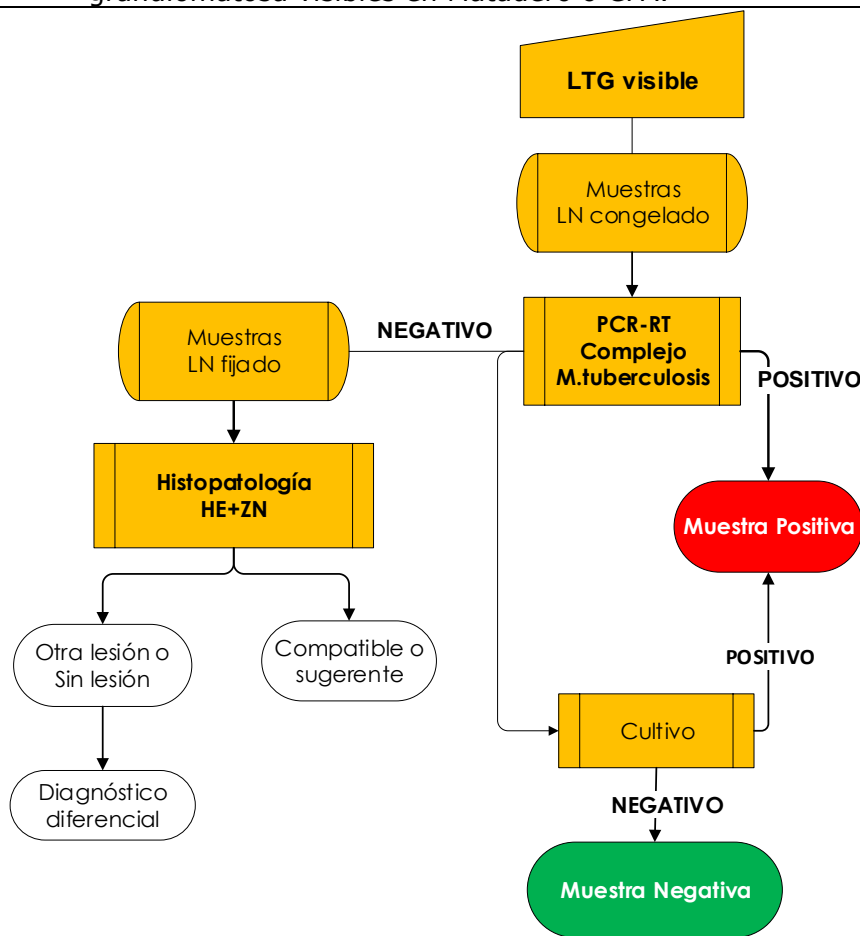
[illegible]

LTG visible

Muestras LN congelado

NEGATIVO

PCR-RT Complejo M.tuberculosis

POSITIVO

Muestras LN fijado

Histopatología HE+ZN

Muestra Positiva

Otra lesión o Sin lesión

Compatible o sugerente

POSITIVO

Cultivo

Diagnóstico diferencial

NEGATIVO

Muestra Negativa